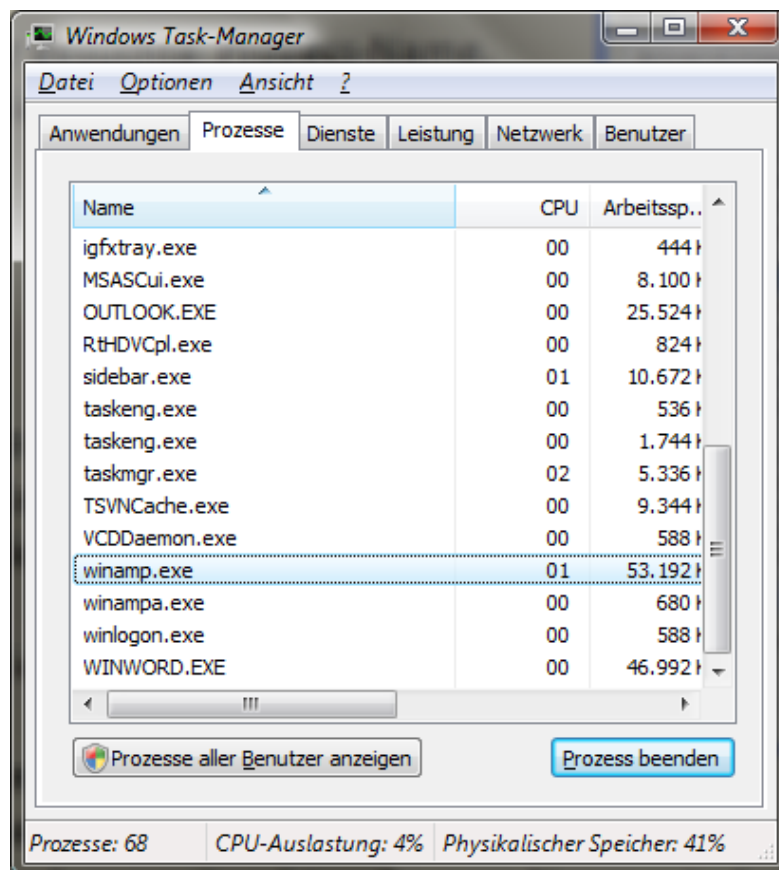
Windows Task-Manager

Datei Optionen Ansicht ?

Anwendungen Prozesse Dienste Leistung Netzwerk Benutzer

| Name | CPU | Arbeitssp... |
|---|---|---|
| igfxtray.exe | 00 | 444 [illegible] |
| MSASCui.exe | 00 | 8.100 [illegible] |
| OUTLOOK.EXE | 00 | 25.524 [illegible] |
| RtHDVCpl.exe | 00 | 824 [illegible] |
| sidebar.exe | 01 | 10.672 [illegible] |
| taskeng.exe | 00 | 536 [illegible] |
| taskeng.exe | 00 | 1.744 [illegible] |
| taskmgr.exe | 02 | 5.336 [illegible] |
| TSVNCache.exe | 00 | 9.344 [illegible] |
| VCDDaemon.exe | 00 | 588 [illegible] |
| winamp.exe | 01 | 53.192 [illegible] |
| winampa.exe | 00 | 680 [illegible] |
| winlogon.exe | 00 | 588 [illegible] |
| WINWORD.EXE | 00 | 46.992 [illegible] |

Prozesse aller Benutzer anzeigen

Prozess beenden

Prozesse: 68 CPU-Auslastung: 4% Physikalischer Speicher: 41%